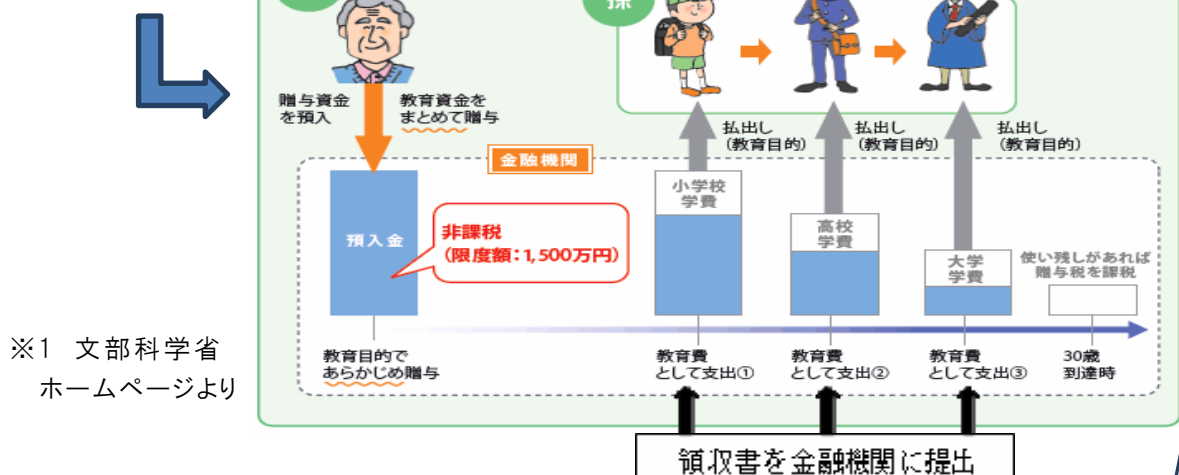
孫

贈与資金を預入

教育資金をまとめて贈与

払出し（教育目的）

払出し（教育目的）

払出し（教育目的）

金融機関

預入金

非課税（限度額：1,500万円）

小学校学費

高校学費

大学学費

使い残しがあれば贈与税を課税

教育目的であらかじめ贈与

教育費として支出①

教育費として支出②

教育費として支出③

30歳到達時

※1 文部科学省ホームページより

領収書を金融機関に提出